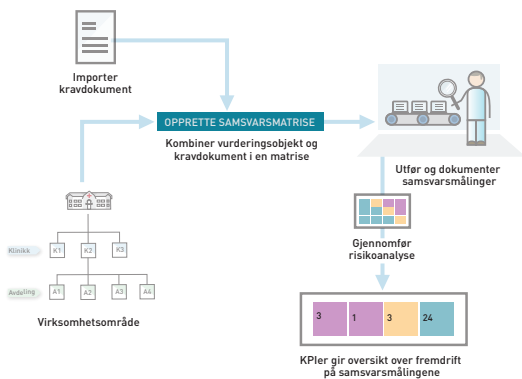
Importer kravdokument

OPPRETTE SAMSVARSMATRISE

Kombiner vurderingsobjekt og kravdokument i en matrise

Utfør og dokumenter samsvarsmålinger

Gjennomfør risikoanalyse

Klinikk

K1

K2

K3

Avdeling

A1

A2

A3

A4

Virksomhetsområde

3

1

3

24

KPIer gir oversikt over fremdrift på samsvarsmålingene